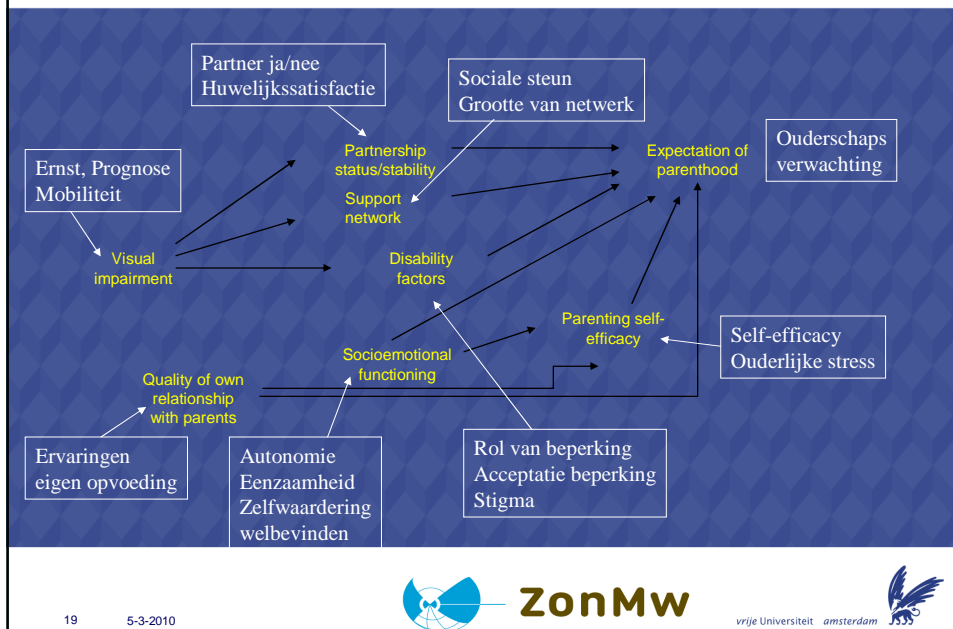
Partner ja/nee
Huwelijkssatisfactie

Sociale steun
Grootte van netwerk

Partnership status/stability

Expectation of parenthood

Ouderschaps verwachting

Ernst, Prognose
Mobiliteit

Support network

Visual impairment

Disability factors

Parenting self-efficacy

Self-efficacy
Ouderlijke stress

Socioemotional functioning

Quality of own relationship with parents

Ervaringen eigen opvoeding

Autonomie
Eenzaamheid
Zelfwaardering
welbevinden

Rol van beperking
Acceptatie beperking
Stigma

19 5-3-2010

ZonMw

vrije Universiteit amsterdam